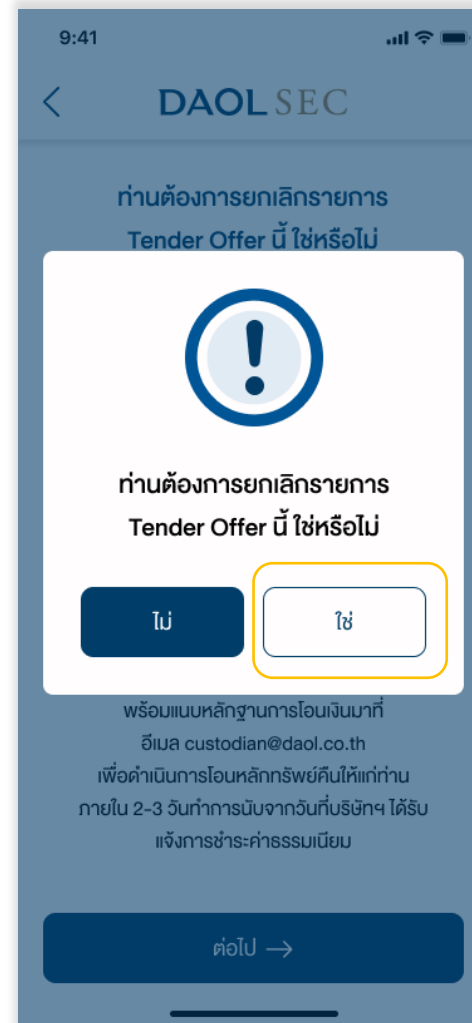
9:41

DAOL SEC

ท่านต้องการยกเลิกรายการ Tender Offer นี้ ใช่หรือไม่

ท่านต้องการยกเลิกรายการ Tender Offer นี้ ใช่หรือไม่

ไม่

ใช่

พร้อมแนบหลักฐานการโอนเงินมาที่ อีเมล custodian@daol.co.th เพื่อดำเนินการโอนหลักทรัพย์คืนให้แก่ท่าน ภายใน 2-3 วันทำการนับจากวันที่บริษัทฯ ได้รับแจ้งการชำระค่าธรรมเนียม

ต่อไป →